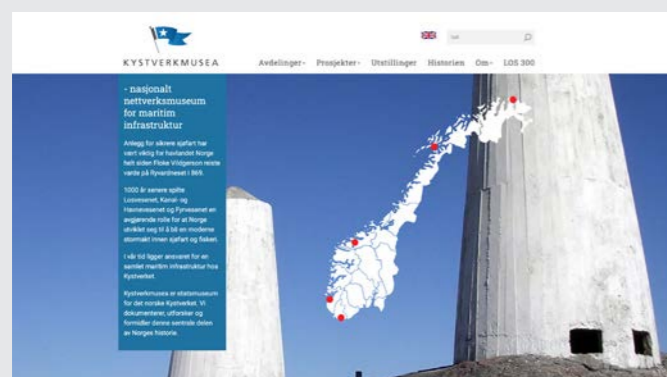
KYSTVERKMUSEA

Søk

Avdelinger Prosjekter Utstillinger Historien Om LOS 300

- nasjonalt nettverksmuseum for maritim infrastruktur

Anlegg for sikrere sjøfart har vært viktig for havlandet Norge helt siden Floke Vilgerson reiste varde på Ryvardeneset i 869.

1000 år senere spilte Losvesenet, Kanal- og Havnevesenet og Fyrvesenet en avgjørende rolle for at Norge utviklet seg til å bli en moderne stormakt innen sjøfart og fisket.

I vår tid ligger ansvaret for en samlet maritim infrastruktur hos Kystverket.

Kystverkmusea er etatsmuseum for det norske Kystverket. Vi dokumenterer, utforsker og formidler denne sentrale delen av Norges historie.